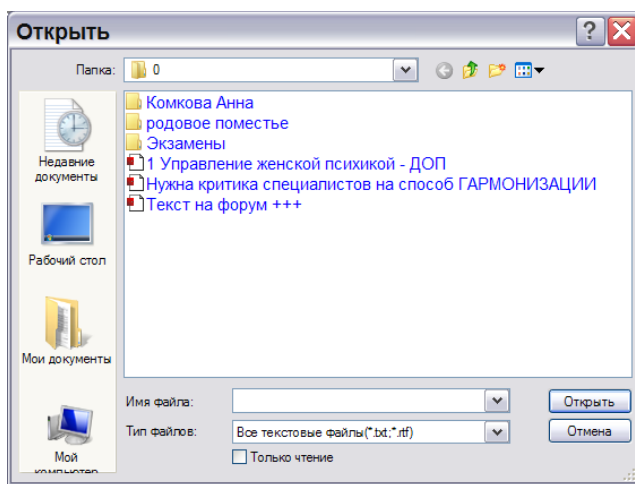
Открыть

? X

Папка: 0

Недавние документы

Рабочий стол

Мои документы

Мой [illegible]

Комкова Анна
родовое поместье
Экзамены
1 Управление женской психикой - ДОП
Нужна критика специалистов на способ ГАРМОНИЗАЦИИ
Текст на форум +++

Имя файла:

Тип файлов: Все текстовые файлы(*.txt;*.rtf)

Только чтение

Открыть

Отмена